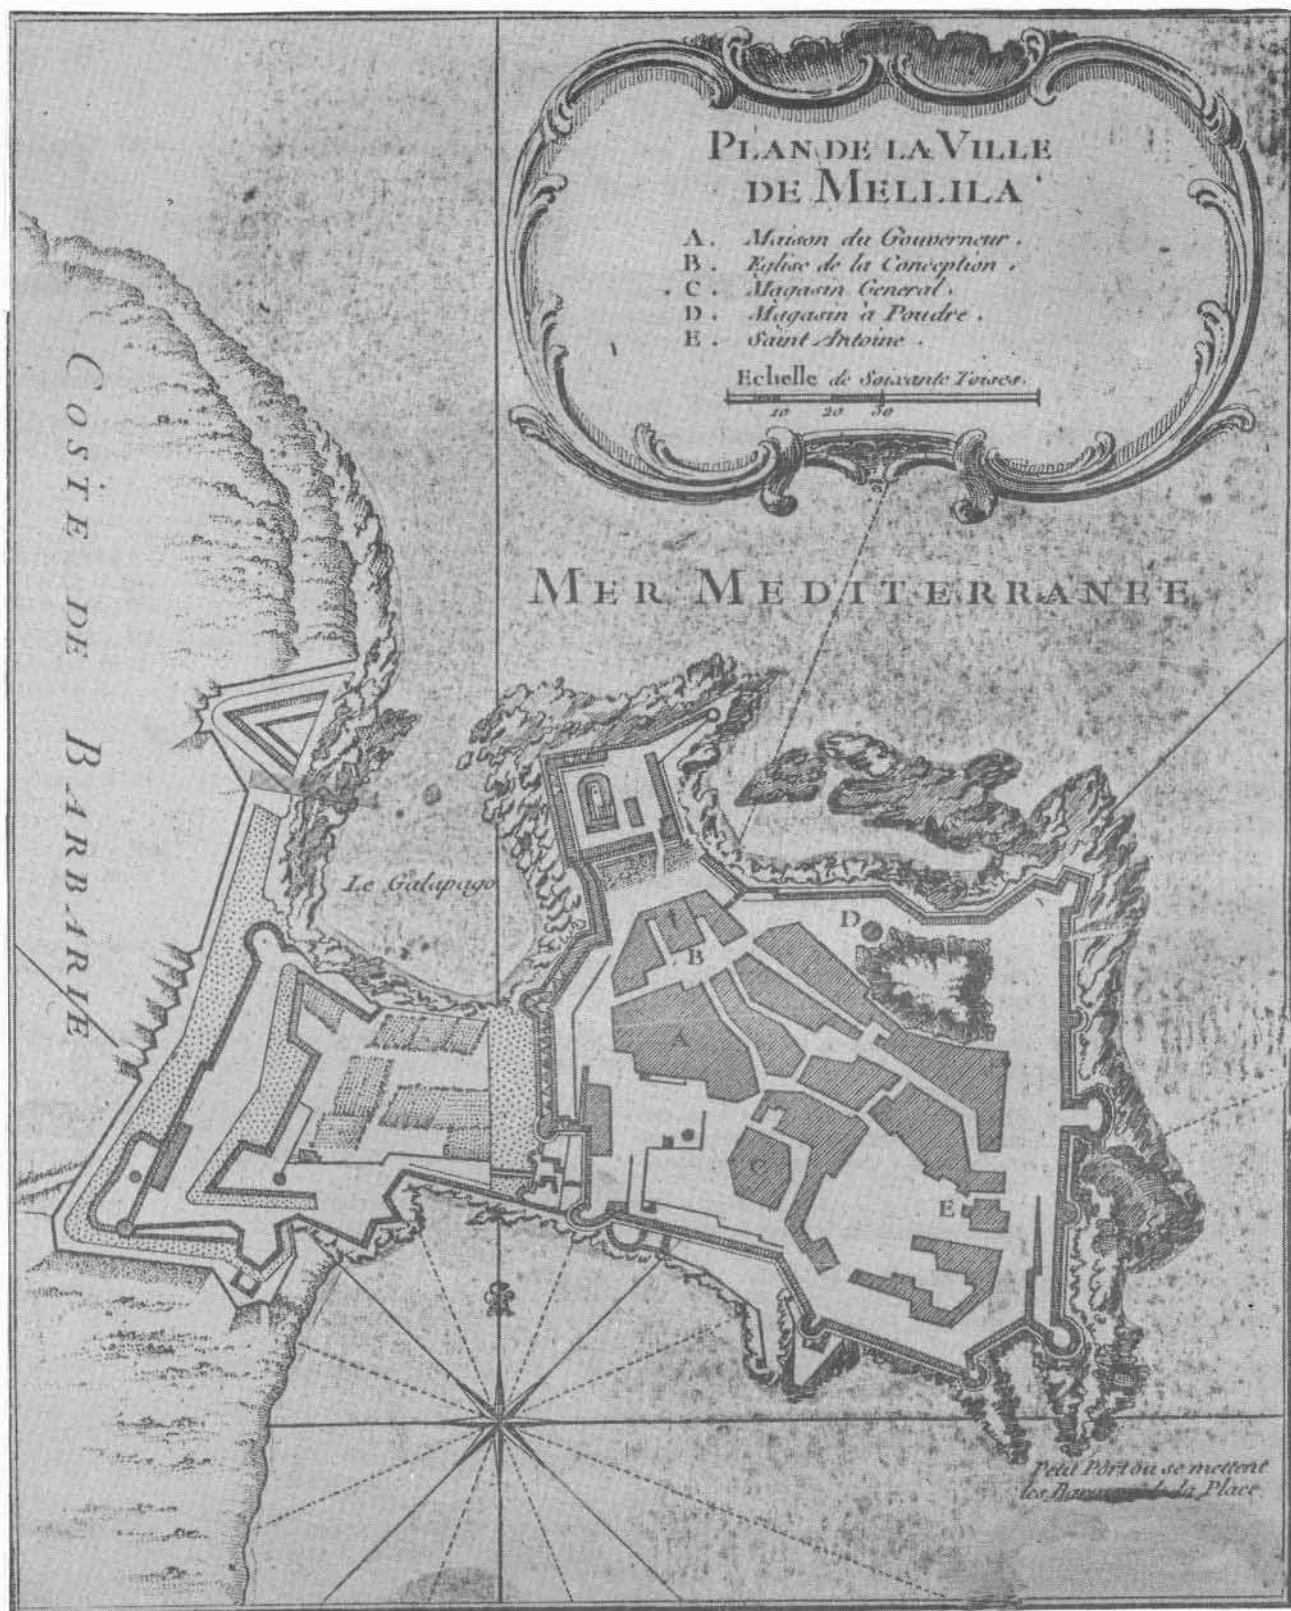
PLAN DE LA VILLE DE MELLILA

A. Maison du Gouverneur.
B. Eglise de la Conception.
C. Magasin General.
D. Magasin à Poudre.
E. Saint Antoine.

Echelle de Soixante Toises.
10 20 30

MER MEDITERRANEE

COSTE DE BARBARIE

Le Galapago

D
B
A
C
E

Petit Port ou se mettent les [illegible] de la Place